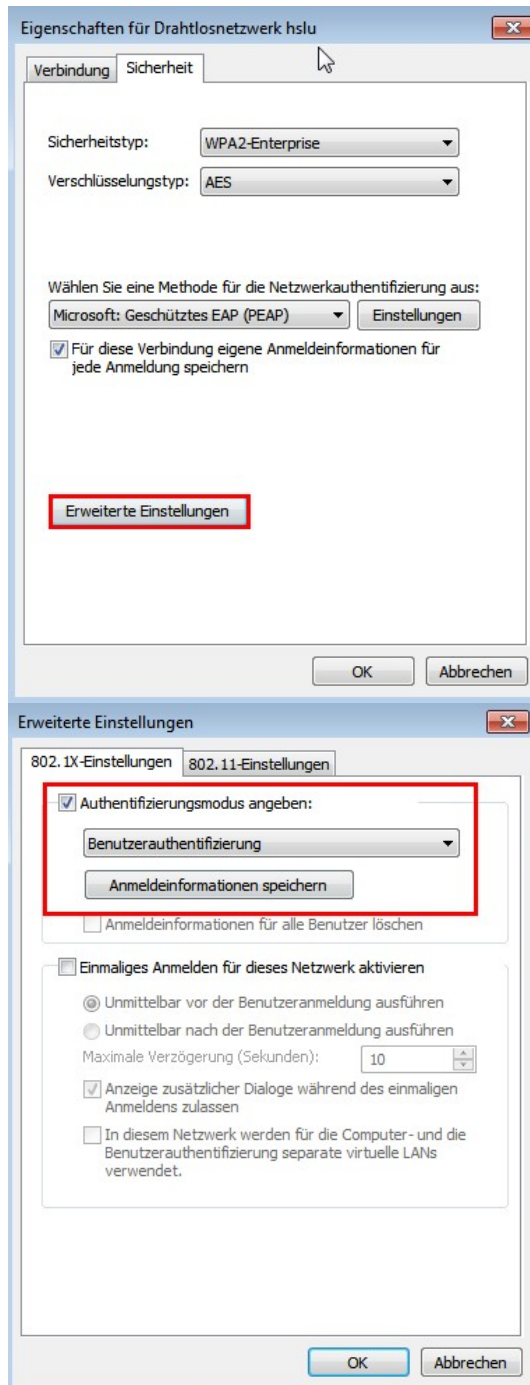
Eigenschaften für Drahtlosnetzwerk hslu

Verbindung
Sicherheit

Sicherheitstyp: WPA2-Enterprise

Verschlüsselungstyp: AES

Wählen Sie eine Methode für die Netzwerkauthentifizierung aus:

Microsoft: Geschütztes EAP (PEAP)
Einstellungen

Für diese Verbindung eigene Anmeldeinformationen für jede Anmeldung speichern

Erweiterte Einstellungen

OK
Abbrechen

Erweiterte Einstellungen

802.1X-Einstellungen
802.11-Einstellungen

Authentifizierungsmodus angeben:

Benutzerauthentifizierung

Anmeldeinformationen speichern

Anmeldeinformationen für alle Benutzer löschen

Einmaliges Anmelden für dieses Netzwerk aktivieren

Unmittelbar vor der Benutzeranmeldung ausführen

Unmittelbar nach der Benutzeranmeldung ausführen

Maximale Verzögerung (Sekunden): 10

Anzeige zusätzlicher Dialoge während des einmaligen Anmeldens zulassen

In diesem Netzwerk werden für die Computer- und die Benutzerauthentifizierung separate virtuelle LANs verwendet.

OK
Abbrechen